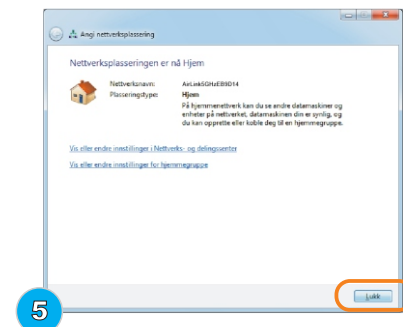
Angi nettverksplassering

Nettverksplasseringen er nå Hjem

Nettverksnavn: AirLinkSGHzEB9D14
Plasseringstype: Hjem
På hjemmenettverk kan du se andre datamaskiner og enheter på nettverket, datamaskinen din er synlig, og du kan opprette eller koble deg til en hjemmegruppe.

Vis eller endre innstillinger i Nettverks- og delingssenter

Vis eller endre innstillinger for hjemmegruppe

5

Lukk